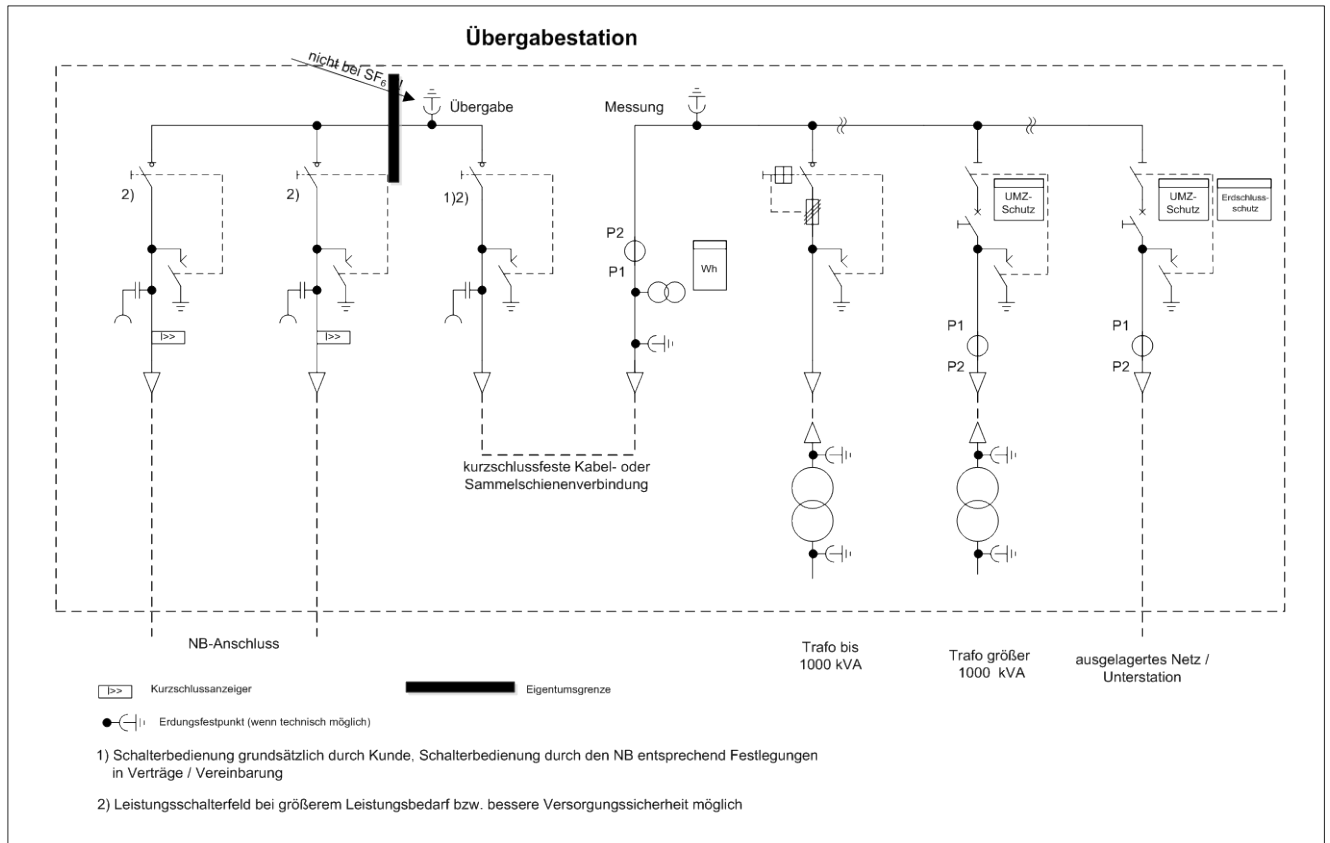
Übergabestation

nicht bei $SF_6$

Übergabe

Messung

2)

2)

1)2)

I>>

I>>

P2

P1

Wh

UMZ-Schutz

UMZ-Schutz

Erdschluss-schutz

P1

P2

P1

P2

kurzschlussfeste Kabel- oder Sammelschienenverbindung

NB-Anschluss

Trafo bis 1000 kVA

Trafo größer 1000 kVA

ausgelagertes Netz / Unterstation

I>> Kurzschlussanzeiger

Eigentumsgrenze

Erdungsfestpunkt (wenn technisch möglich)

1) Schalterbedienung grundsätzlich durch Kunde, Schalterbedienung durch den NB entsprechend Festlegungen in Verträge / Vereinbarung

2) Leistungsschalterfeld bei größerem Leistungsbedarf bzw. bessere Versorgungssicherheit möglich